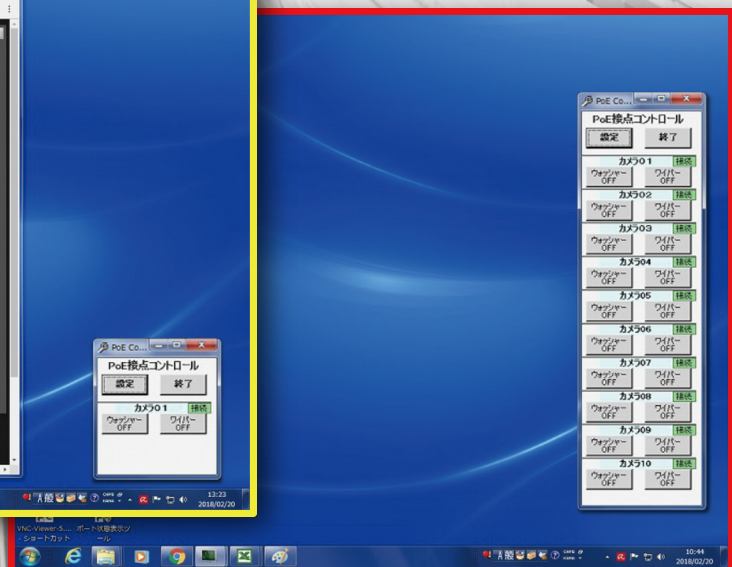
PoE Co...
PoE接点コントロール
設定
終了
カメラ01
接続
ウォッシャー OFF
ワイパー OFF

13:23
2018/02/20

VNC-Viewer-5... - ショートカット
ポート状態表示ツール

PoE Co...
PoE接点コントロール
設定
終了
カメラ01
接続
ウォッシャー OFF
ワイパー OFF
カメラ02
接続
ウォッシャー OFF
ワイパー OFF
カメラ03
接続
ウォッシャー OFF
ワイパー OFF
カメラ04
接続
ウォッシャー OFF
ワイパー OFF
カメラ05
接続
ウォッシャー OFF
ワイパー OFF
カメラ06
接続
ウォッシャー OFF
ワイパー OFF
カメラ07
接続
ウォッシャー OFF
ワイパー OFF
カメラ08
接続
ウォッシャー OFF
ワイパー OFF
カメラ09
接続
ウォッシャー OFF
ワイパー OFF
カメラ10
接続
ウォッシャー OFF
ワイパー OFF

10:44
2018/02/20